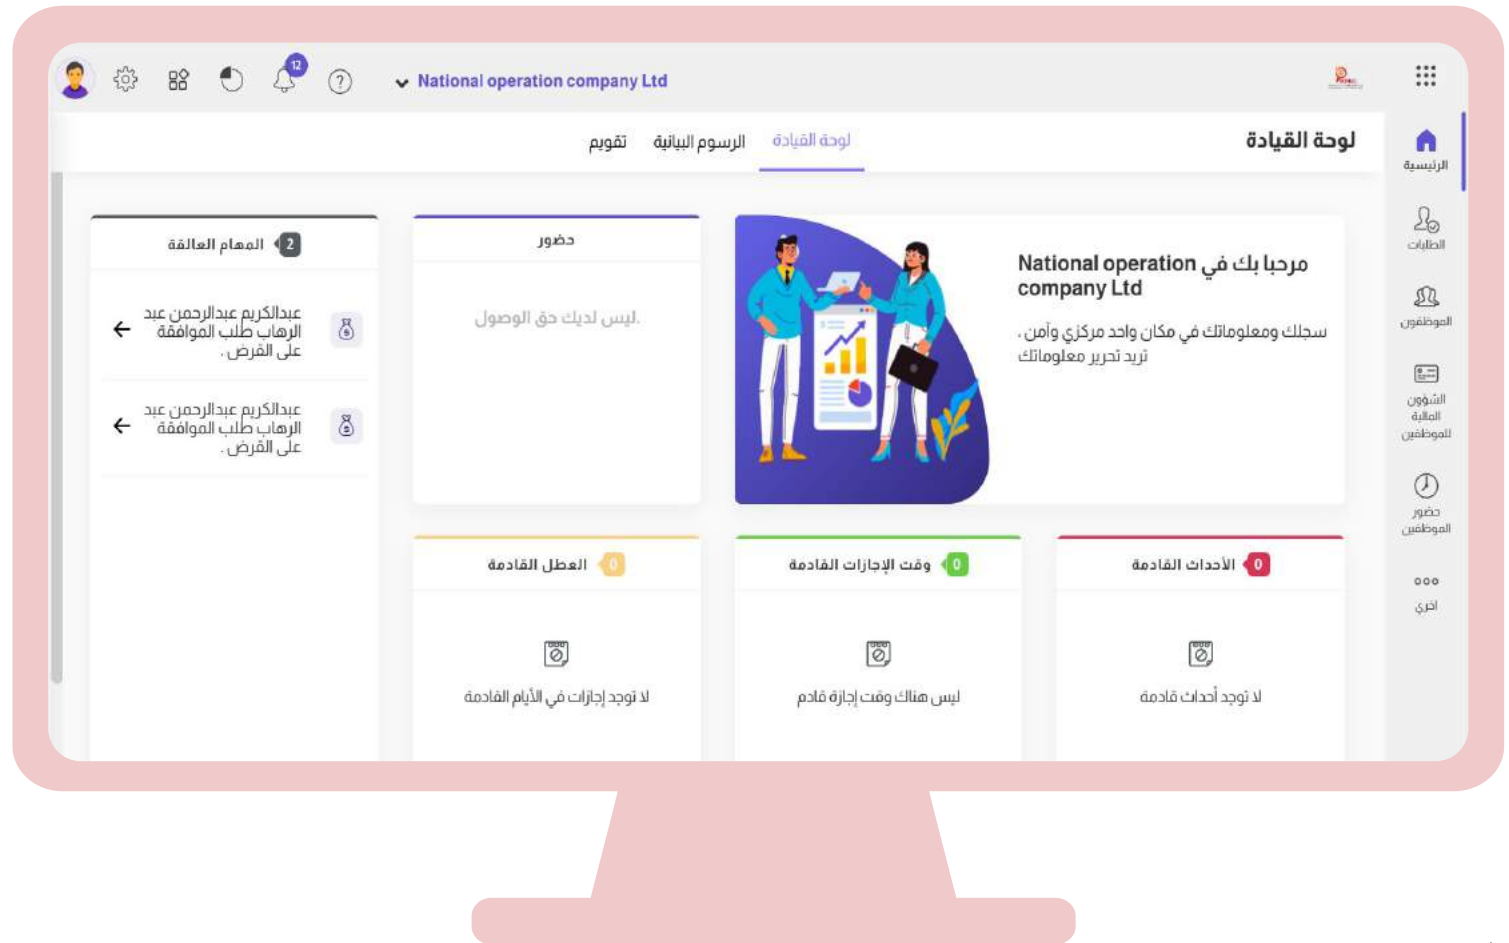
12

National operation company Ltd

لوحة القيادة

لوحة القيادة الرسوم البيانية تقويم

الرئيسية

الطلبات

الموظفين

الشؤون المالية للموظفين

حضور الموظفين

أخرى

مرحبا بك في National operation company Ltd

سجلك ومعلوماتك في مكان واحد مركزي وآمن . تريد تحرير معلوماتك

حضور

ليس لديك حق الوصول.

2 المهام العالقة

عبدالكريم عبدالرحمن عبد الرهاب طلب الموافقة على القرض .

عبدالكريم عبدالرحمن عبد الرهاب طلب الموافقة على القرض .

0 الأحداث القادمة

لا توجد أحداث قادمة

0 وقت الإجازات القادمة

ليس هناك وقت إجازة قادم

0 العطل القادمة

لا توجد إجازات في الأيام القادمة